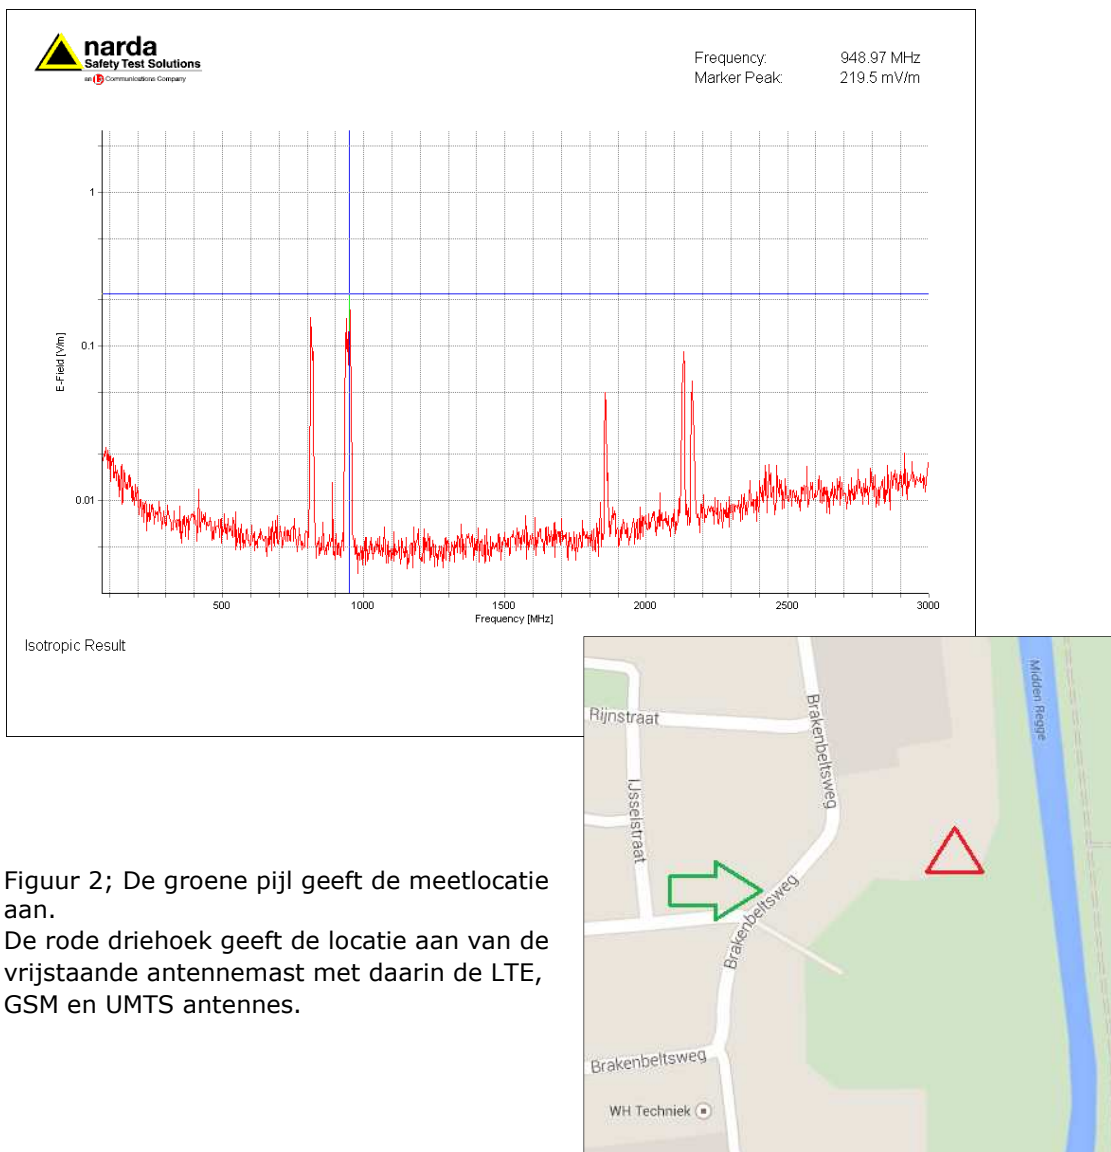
narda
Safety Test Solutions
an L3 Communications Company

Frequency: 948.97 MHz
Marker Peak: 219.5 mV/m

E-Field [V/m]
1
0.1
0.01
500
1000
1500
2000
2500
3000
Frequency [MHz]

Isotropic Result

Rijnstraat
IJsselstraat
Brakenbeltsweg
Brakenbeltsweg
Brakenbeltsweg
Midden Regge
WH Techniek

Figuur 2; De groene pijl geeft de meetlocatie aan.
De rode driehoek geeft de locatie aan van de vrijstaande antennemast met daarin de LTE, GSM en UMTS antennes.